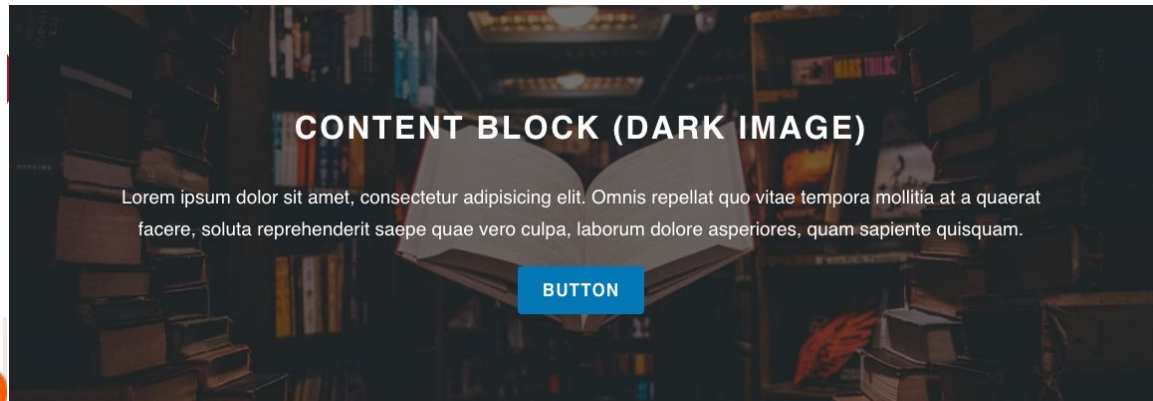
CONTENT BLOCK (DARK IMAGE)

Lorem ipsum dolor sit amet, consectetur adipisicing elit. Omnis repellat quo vitae tempora mollitia at a quaerat facere, soluta reprehenderit saepe quae vero culpa, laborum dolore asperiores, quam sapiente quisquam.

BUTTON